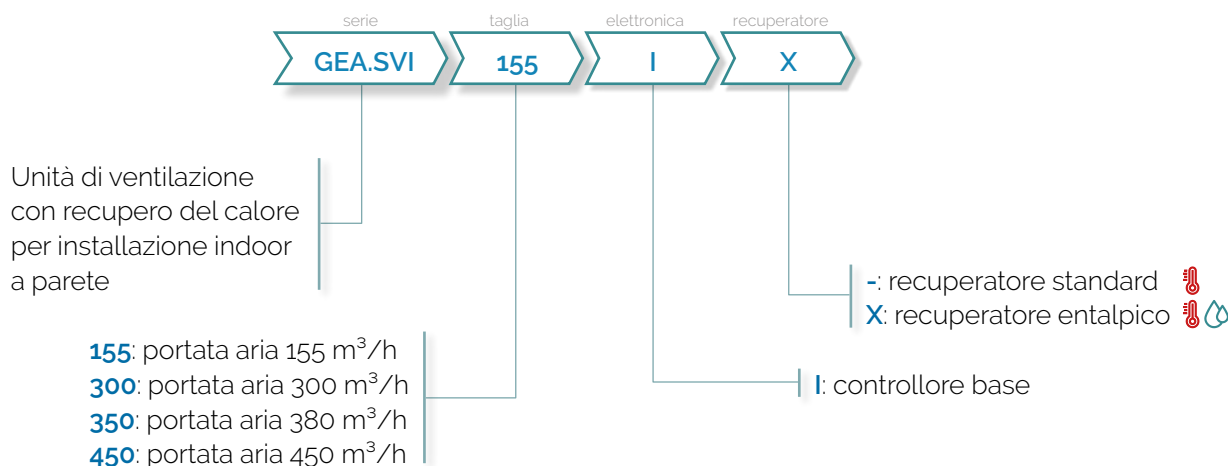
serie
GEA.SVI

taglia
155

elettronica
I

recuperatore
X

Unità di ventilazione con recupero del calore per installazione indoor a parete

-: recuperatore standard
X: recuperatore entalpico

I: controllore base

155: portata aria 155 m$^3$/h
300: portata aria 300 m$^3$/h
350: portata aria 380 m$^3$/h
450: portata aria 450 m$^3$/h